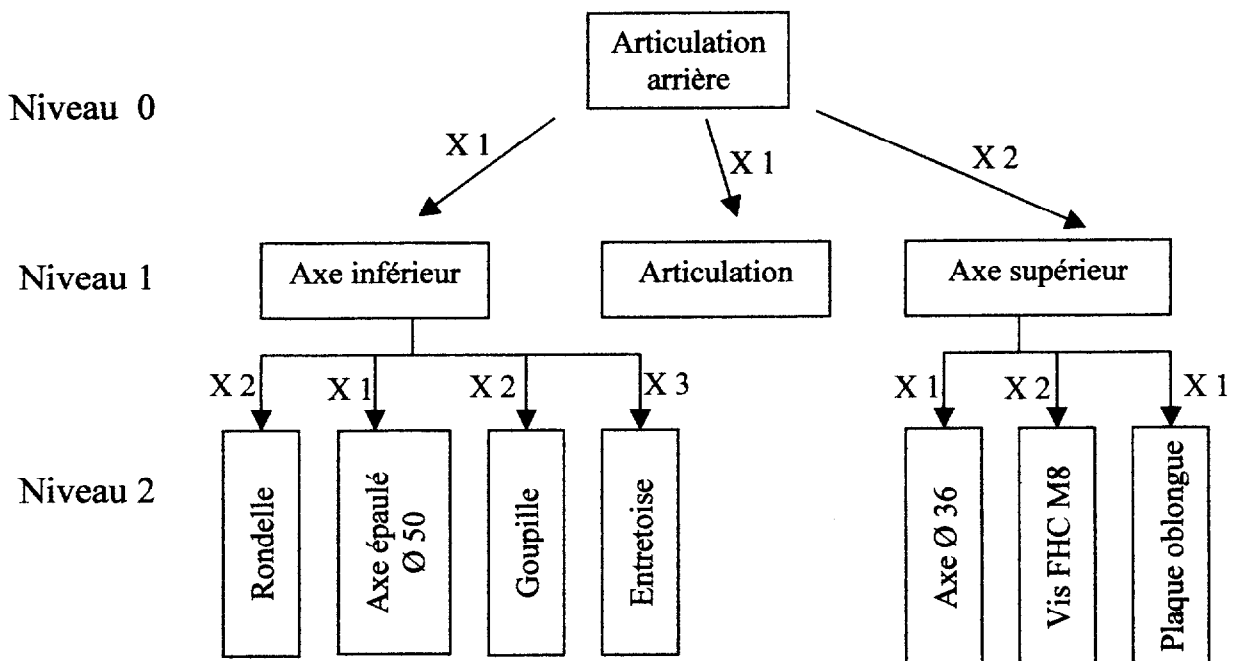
Niveau 0

Articulation arrière

X 1

X 1

X 2

Niveau 1

Axe inférieur

Articulation

Axe supérieur

X 2

X 1

X 2

X 3

X 1

X 2

X 1

Niveau 2

Rondelle

Axe épaulé Ø 50

Goupille

Entretoise

Axe Ø 36

Vis FHC M8

Plaque oblongue